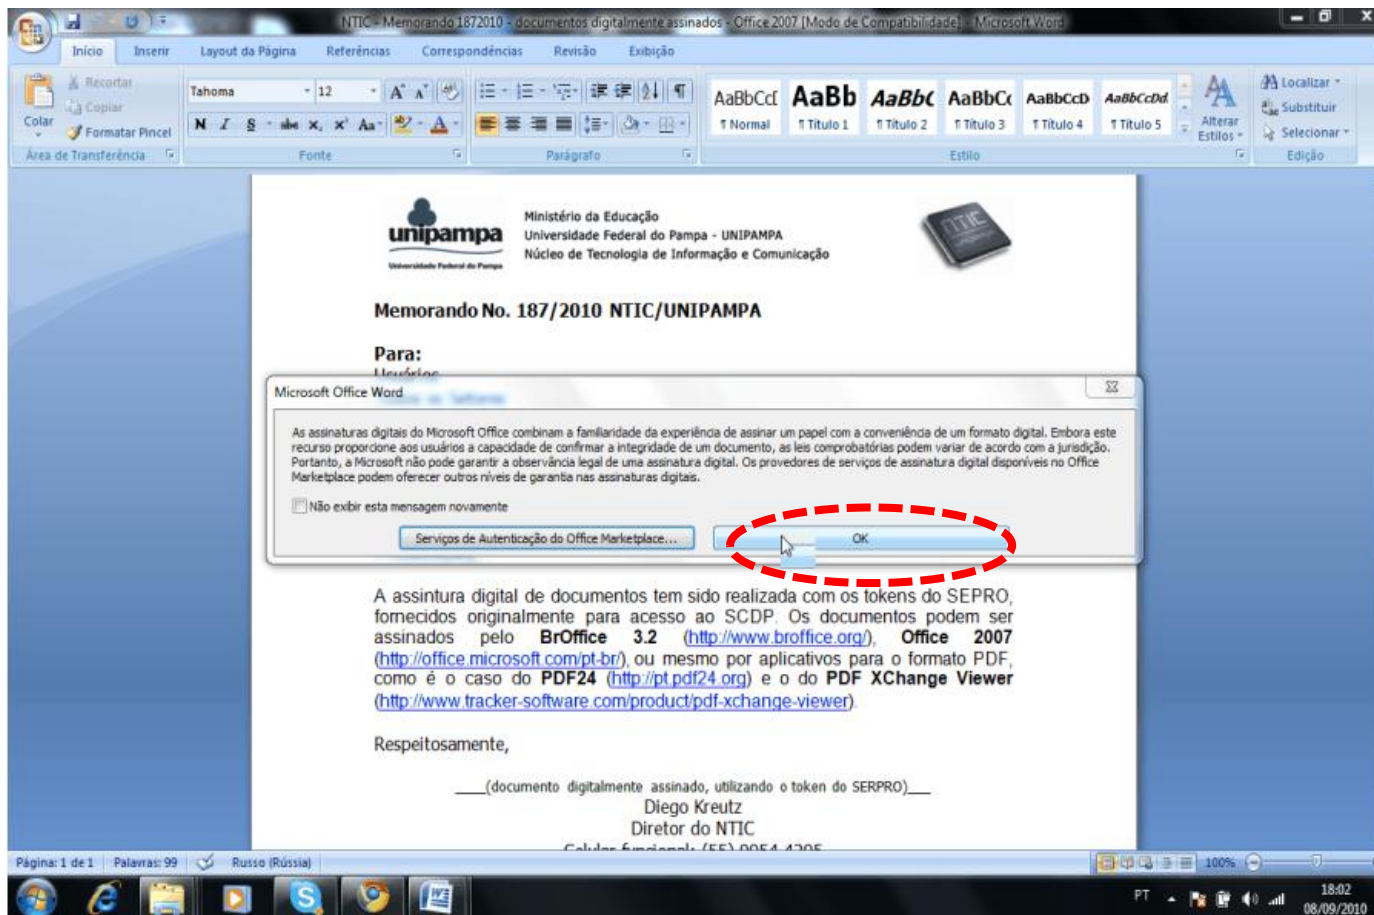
NTIC - Memorando 1872010 - documentos digitalmente assinados - Office 2007 [Modo de Compatibilidade] - Microsoft Word

Início Inserir Layout da Página Referências Correspondências Revisão Exibição

Recortar
Copiar
Colar
Formatar Pincel
Área de Transferência

Tahoma 12
Fonte

Parágrafo

AaBbCcI ¶ Normal
AaBb ¶ Título 1
AaBbC ¶ Título 2
AaBbCc ¶ Título 3
AaBbCcD ¶ Título 4
AaBbCcDd ¶ Título 5
Alterar Estilos
Estilo

Localizar
Substituir
Selecionar
Edição

unipampa
Universidade Federal do Pampa

Ministério da Educação
Universidade Federal do Pampa - UNIPAMPA
Núcleo de Tecnologia de Informação e Comunicação

NTIC

Memorando No. 187/2010 NTIC/UNIPAMPA

Para:
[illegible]

Microsoft Office Word

As assinaturas digitais do Microsoft Office combinam a familiaridade da experiência de assinar um papel com a conveniência de um formato digital. Embora este recurso proporcione aos usuários a capacidade de confirmar a integridade de um documento, as leis comprobatórias podem variar de acordo com a jurisdição. Portanto, a Microsoft não pode garantir a observância legal de uma assinatura digital. Os provedores de serviços de assinatura digital disponíveis no Office Marketplace podem oferecer outros níveis de garantia nas assinaturas digitais.

Não exibir esta mensagem novamente

Serviços de Autenticação do Office Marketplace...

OK

A assintura digital de documentos tem sido realizada com os tokens do SERPRO, fornecidos originalmente para acesso ao SCDP. Os documentos podem ser assinados pelo **BrOffice 3.2** (http://www.broffice.org/), **Office 2007** (http://office.microsoft.com/pt-br/), ou mesmo por aplicativos para o formato PDF, como é o caso do **PDF24** (http://pt.pdf24.org) e o do **PDF XChange Viewer** (http://www.tracker-software.com/product/pdf-xchange-viewer).

Respeitosamente,

____(documento digitalmente assinado, utilizando o token do SERPRO)____
Diego Kreutz
Diretor do NTIC
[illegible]

Página: 1 de 1 Palavras: 99 Russo (Rússia)
100%

PT 18:02 08/09/2010